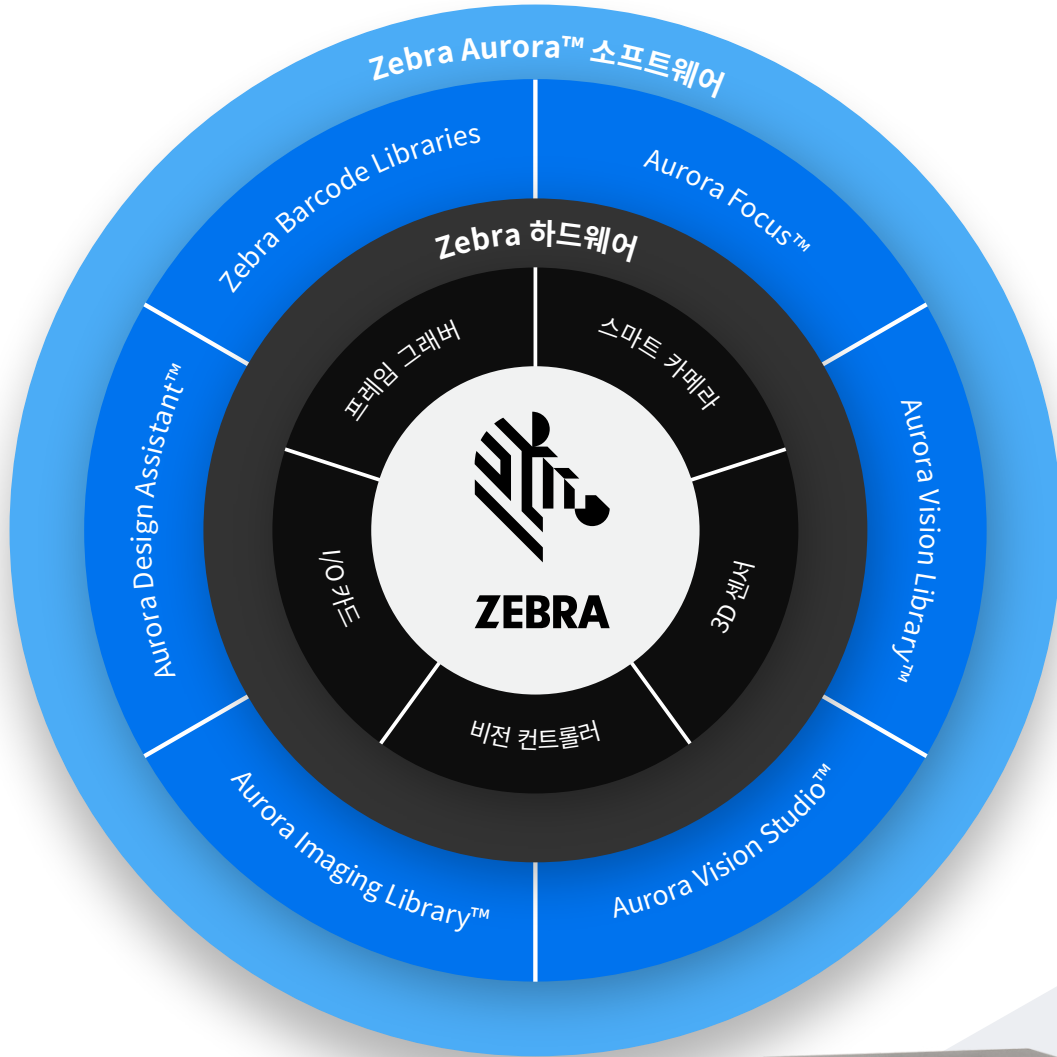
Zebra Aurora™ 소프트웨어

Zebra Barcode Libraries

Aurora Focus™

Aurora Vision Library™

Aurora Vision Studio™

Aurora Imaging Library™

Aurora Design Assistant™

Zebra 하드웨어

프레임 그래버

스마트 카메라

3D 센서

비전 컨트롤러

I/O 카드

ZEBRA